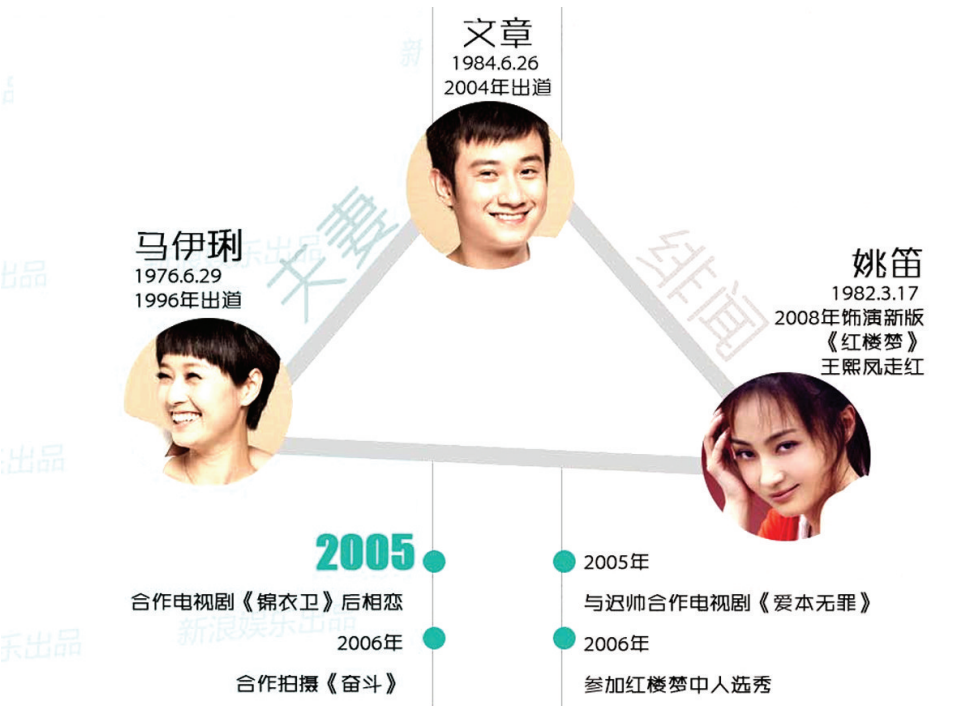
文章
1984.6.26
2004年出道

马伊琍
1976.6.29
1996年出道

夫妻

绯闻

姚笛
1982.3.17
2008年饰演新版《红楼梦》王熙凤走红

2005
合作电视剧《锦衣卫》后相恋
2006年
合作拍摄《奋斗》

2005年
与迟帅合作电视剧《爱本无罪》
2006年
参加红楼梦中人选秀

新浪娱乐出品